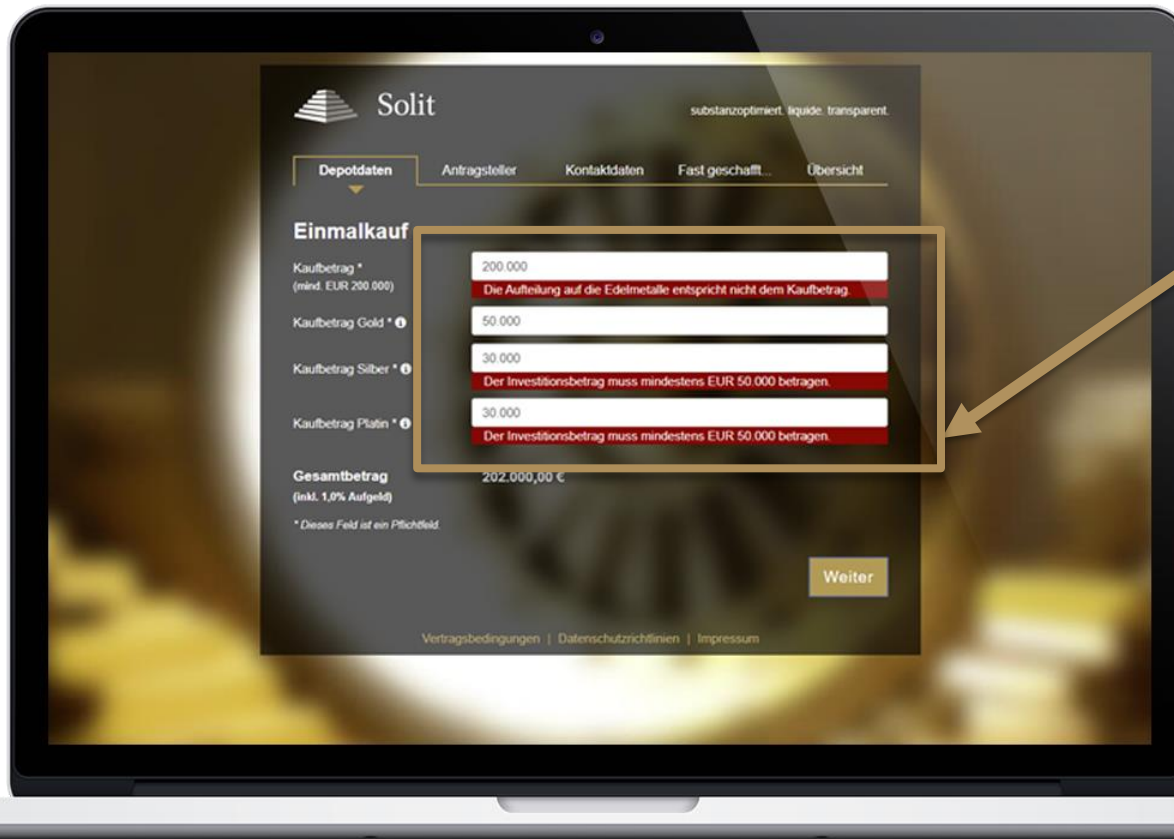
Solit

substanzoptimiert. liquide. transparent.

Depotdaten | Antragsteller | Kontaktdaten | Fast geschafft... | Übersicht

Einmalkauf

Kaufbetrag *
(mind. EUR 200.000)
200.000
Die Aufteilung auf die Edelmetalle entspricht nicht dem Kaufbetrag.

Kaufbetrag Gold *
50.000

Kaufbetrag Silber *
30.000
Der Investitionsbetrag muss mindestens EUR 50.000 betragen.

Kaufbetrag Platin *
30.000
Der Investitionsbetrag muss mindestens EUR 50.000 betragen.

Gesamtbetrag
(inkl. 1,0% Aufgeld)
202.000,00 €

* Dieses Feld ist ein Pflichtfeld.

Weiter

Vertragsbedingungen | Datenschutzrichtlinien | Impressum